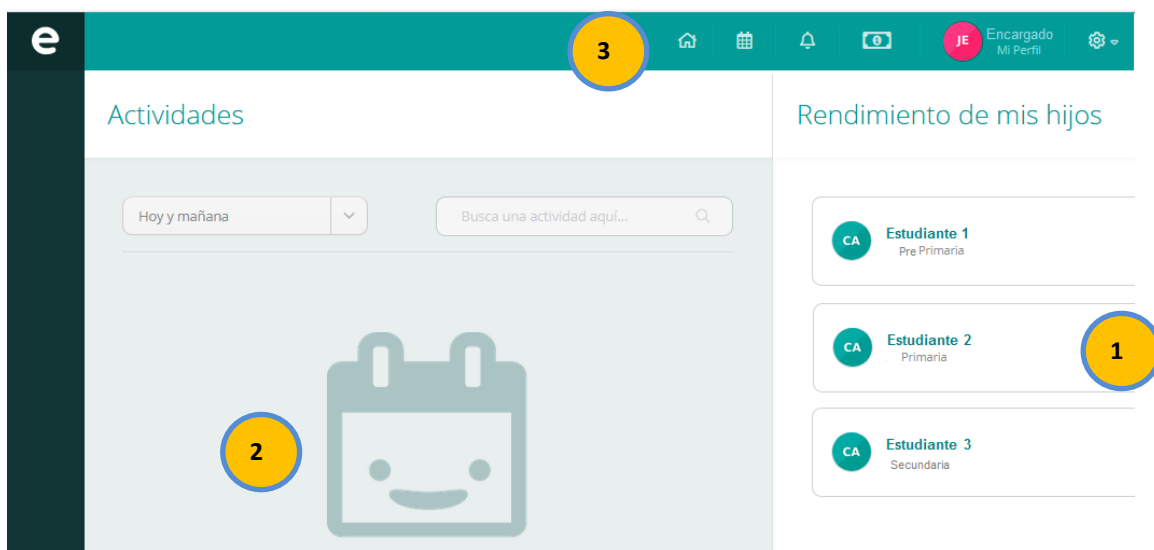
e

3

JE Encargado
Mi Perfil

Actividades

Rendimiento de mis hijos

Hoy y mañana

Busca una actividad aquí...

CA Estudiante 1
Pre Primaria

CA Estudiante 2
Primaria

1

2

CA Estudiante 3
Secundaria